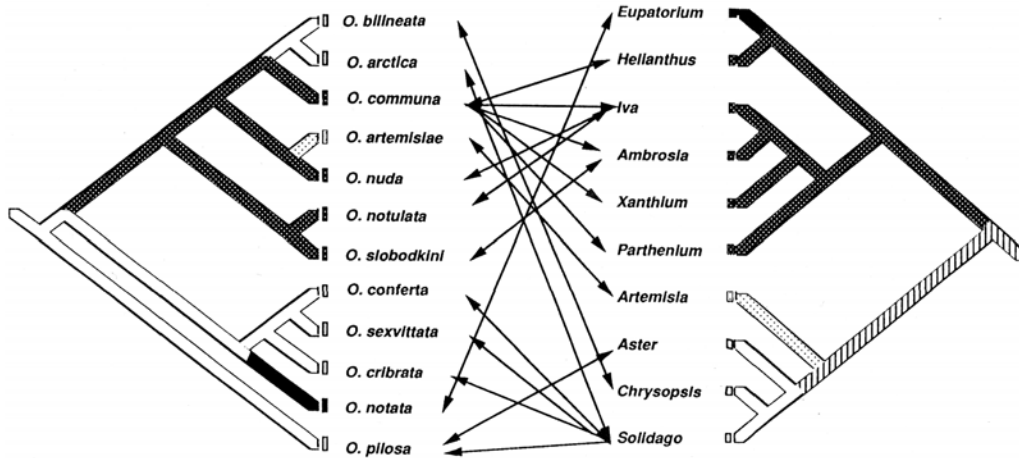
O. bilineata
O. arctica
O. communa
O. artemisiae
O. nuda
O. notulata
O. slobodkini
O. conferta
O. sexvittata
O. cribrata
O. notata
O. pilosa

Eupatorium
Helianthus
Iva
Ambrosia
Xanthium
Parthenium
Artemisia
Aster
Chrysopsis
Solidago